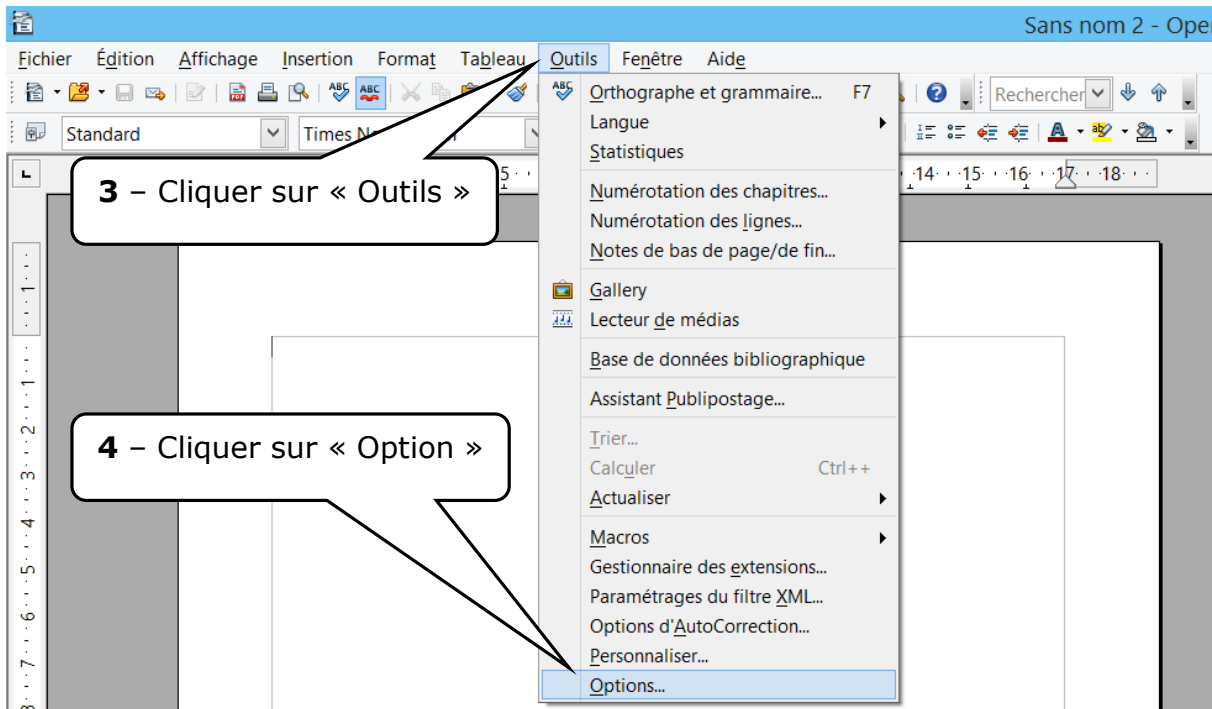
Sans nom 2 - Ope

Fichier Édition Affichage Insertion Format Tableau Outils Fenêtre Aide

Rechercher

Standard Times N

3 – Cliquer sur « Outils »

4 – Cliquer sur « Option »

Orthographe et grammaire... F7
Langue
Statistiques
Numérotation des chapitres...
Numérotation des lignes...
Notes de bas de page/de fin...
Gallery
Lecteur de médias
Base de données bibliographique
Assistant Publipostage...
Trier...
Calculer Ctrl++
Actualiser
Macros
Gestionnaire des extensions...
Paramétrages du filtre XML...
Options d'AutoCorrection...
Personnaliser...
Options...

5 · 14 · 15 · 16 · 17 · 18

1 · 1 · 2 · 3 · 4 · 5 · 6 · 7 · 8